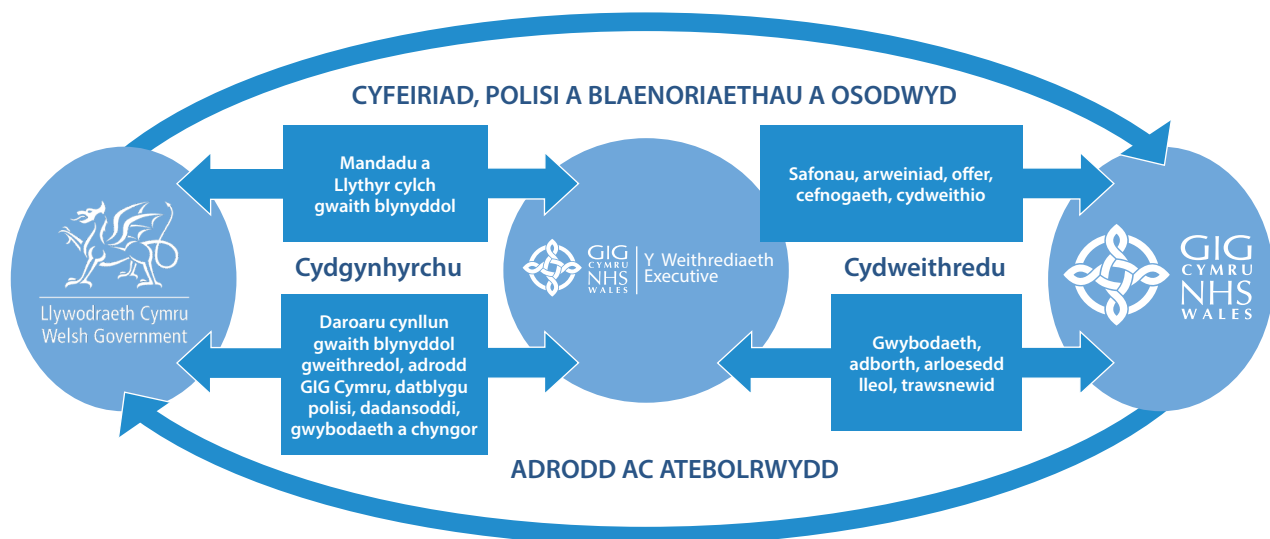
CYFEIRIAD, POLISI A BLAENORIAETHAU A OSODWYD

Llywodraeth Cymru
Welsh Government

Mandadu a Llythyr cylch gwaith blynyddol

Cydgynhyrchu

Daroaru cynllun gwaith blynyddol gweithredol, adrodd GIG Cymru, datblygu polisi, dadansoddi, gwybodaeth a chyngor

GIG CYMRU NHS WALES | Y Weithrediaeth Executive

Safonau, arweiniad, offer, cefnogaeth, cydweithio

Cydweithredu

Gwybodaeth, adborth, arloesedd lleol, trawsnewid

GIG CYMRU NHS WALES

ADRODD AC ATEBOLRWYDD